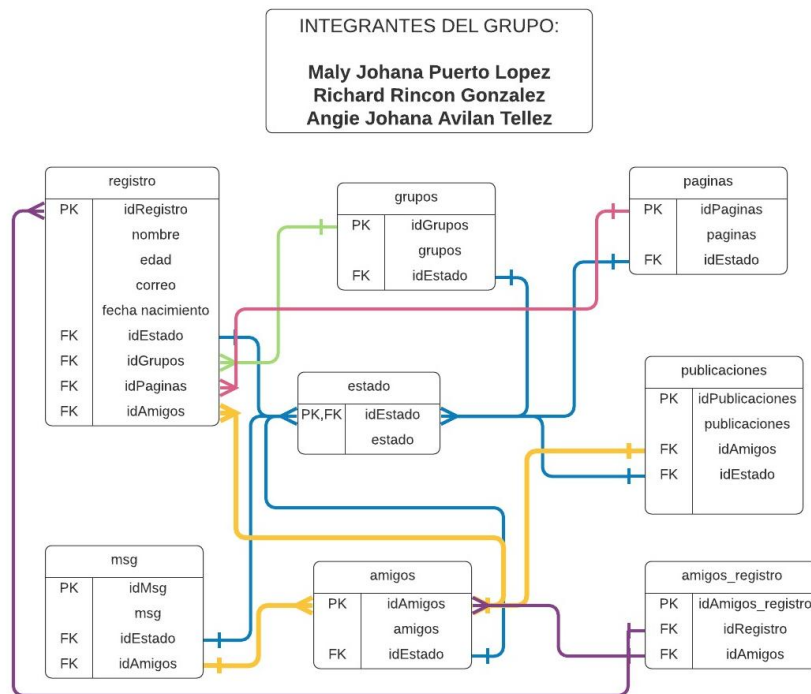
INTEGRANTES DEL GRUPO:

Maly Johana Puerto Lopez
Richard Rincon Gonzalez
Angie Johana Avilan Tellez

| registro | |
|---|---|
| PK | idRegistro |
| | nombre |
| | edad |
| | correo |
| | fecha nacimiento |
| FK | idEstado |
| FK | idGrupos |
| FK | idPaginas |
| FK | idAmigos |

| grupos | |
|---|---|
| PK | idGrupos |
| | grupos |
| FK | idEstado |

| paginas | |
|---|---|
| PK | idPaginas |
| | paginas |
| FK | idEstado |

| estado | |
|---|---|
| PK,FK | idEstado |
| | estado |

| publicaciones | |
|---|---|
| PK | idPublicaciones |
| | publicaciones |
| FK | idAmigos |
| FK | idEstado |

| msg | |
|---|---|
| PK | idMsg |
| | msg |
| FK | idEstado |
| FK | idAmigos |

| amigos | |
|---|---|
| PK | idAmigos |
| | amigos |
| FK | idEstado |

| amigos_registro | |
|---|---|
| PK | idAmigos_registro |
| FK | idRegistro |
| FK | idAmigos |